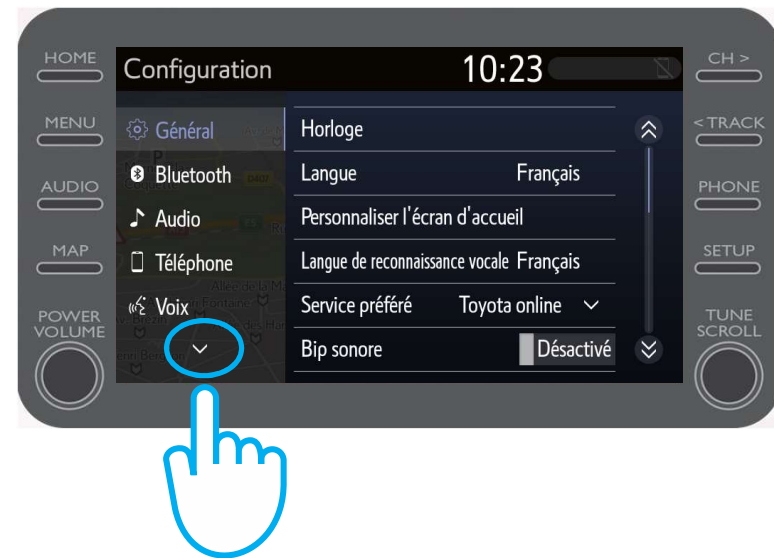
HOME
MENU
AUDIO
MAP
POWER VOLUME

Configuration
10:23

Général
Bluetooth
Audio
Téléphone
Voix

Horloge
Langue Français
Personnaliser l'écran d'accueil
Langue de reconnaissance vocale Français
Service préféré Toyota online
Bip sonore Désactivé

CH >
< TRACK
PHONE
SETUP
TUNE SCROLL